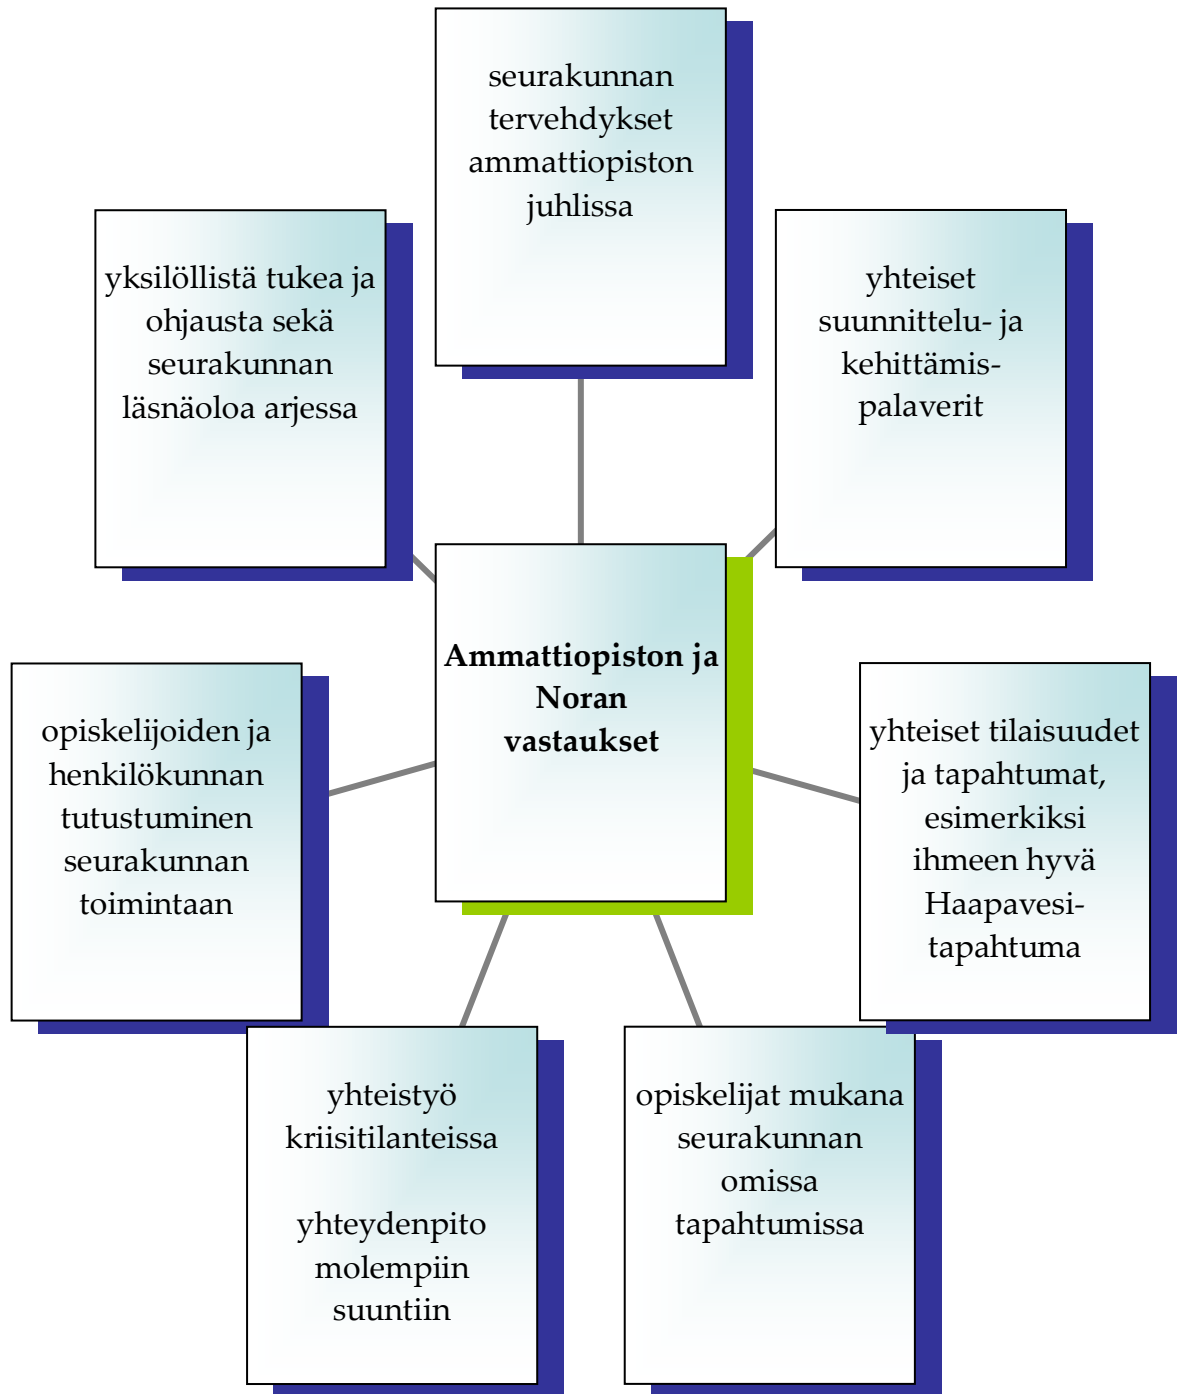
seurakunnan tervehdykset ammattiopiston juhlissa

yksilöllistä tukea ja ohjausta sekä seurakunnan läsnäoloa arjessa

yhteiset suunnittelu- ja kehittämis-palaverit

**Ammattiopiston ja Noran vastaukset**

opiskelijoiden ja henkilökunnan tutustuminen seurakunnan toimintaan

yhteiset tilaisuudet ja tapahtumat, esimerkiksi ihmeen hyvä Haapavesi-tapahtuma

yhteistyö kriisitilanteissa

yhteydenpito molempiin suuntiin

opiskelijat mukana seurakunnan omissa tapahtumissa